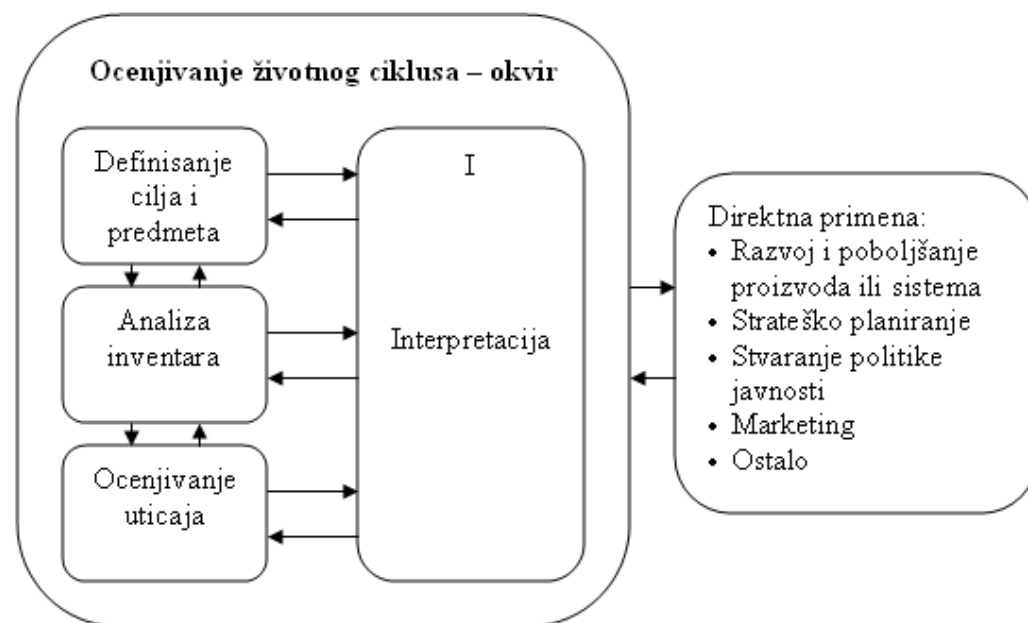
Ocenjivanje životnog ciklusa – okvir

Definisanje cilja i predmeta

Analiza inventara

Ocenjivanje uticaja

I

Interpretacija

Direktna primena:
• Razvoj i poboljšanje proizvoda ili sistema
• Strateško planiranje
• Stvaranje politike javnosti
• Marketing
• Ostalo